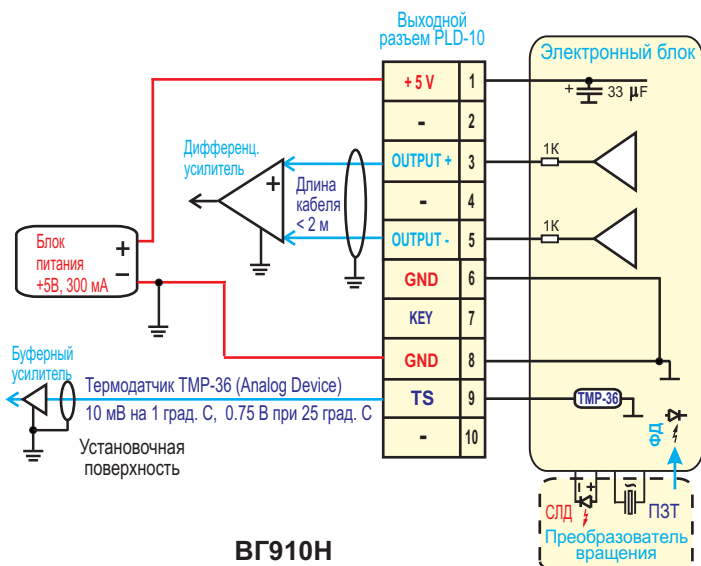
Выходной разъем PLD-10

Электронный блок

| | |
|---|---|
| +5 V | 1 |
| - | 2 |
| OUTPUT + | 3 |
| - | 4 |
| OUTPUT - | 5 |
| GND | 6 |
| KEY | 7 |
| GND | 8 |
| TS | 9 |
| - | 10 |

+ 33 $\mu$F

1K

1K

Дифференц. усилитель

+

-

Длина кабеля < 2 м

Блок питания +5В, 300 мА

+

-

Буферный усилитель

Термодатчик TMP-36 (Analog Device)

10 мВ на 1 град. С, 0.75 В при 25 град. С

TMP-36

Установочная поверхность

ФД

СЛД

ПЗТ

Преобразователь вращения

ВГ910Н